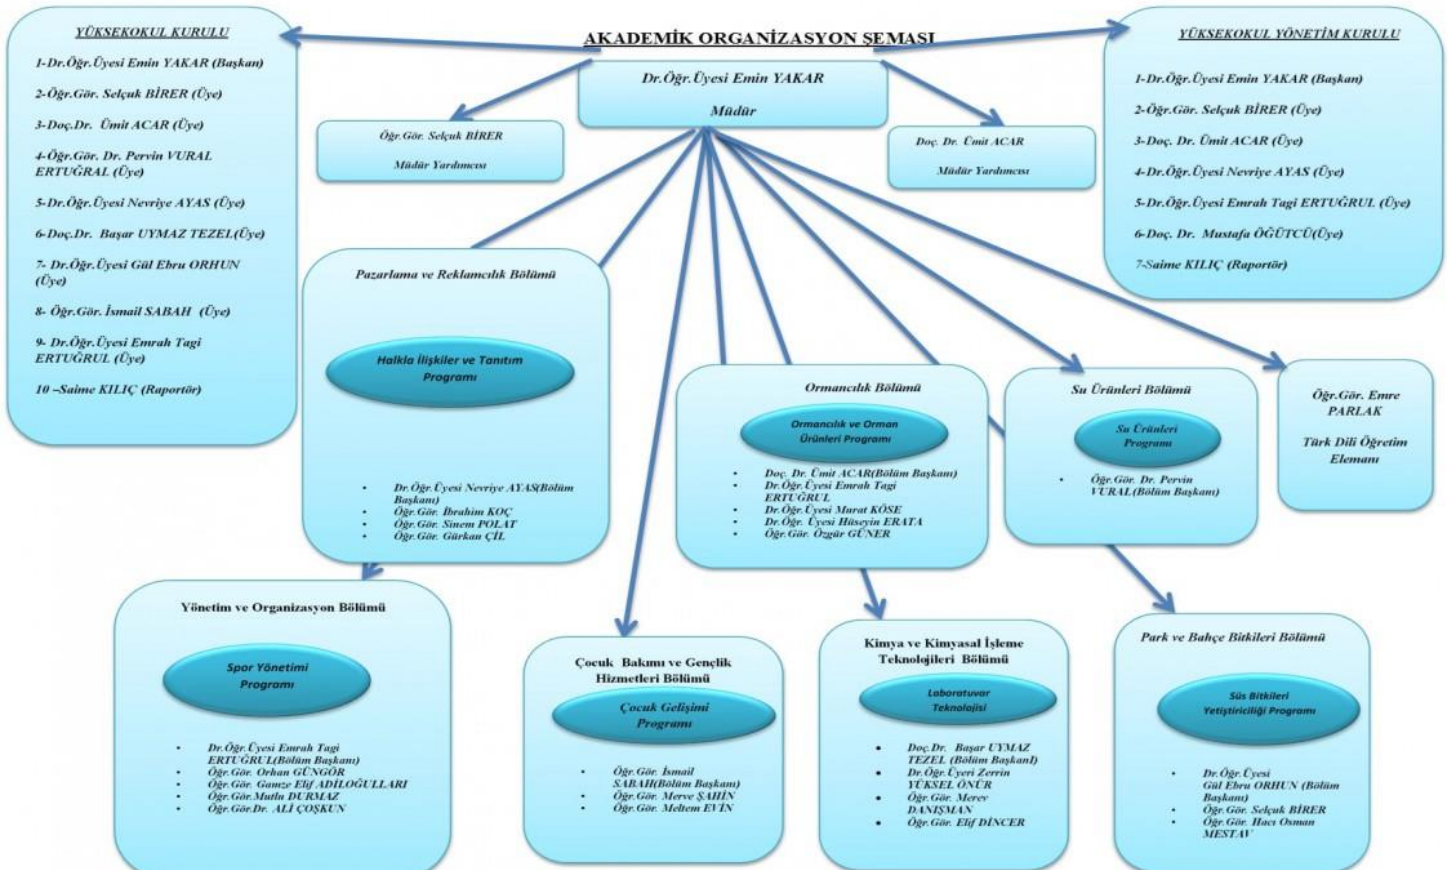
AKADEMİK ORGANİZASYON ŞEMASI

YÜKSEKOKUL KURULU

1-Dr.Öğr.Üyesi Emin YAKAR (Başkan)
2-Öğr.Gör. Selçuk BİRER (Üye)
3-Doç.Dr. Ümit ACAR (Üye)
4-Öğr.Gör. Dr. Pervin VURAL ERTUĞRAL (Üye)
5-Dr.Öğr.Üyesi Nevriye AYAS (Üye)
6-Doç.Dr. Başar UYMAZ TEZEL(Üye)
7- Dr.Öğr.Üyesi Gül Ebru ORHUN (Üye)
8- Öğr.Gör. İsmail SABAH (Üye)
9- Dr.Öğr.Üyesi Emrah Tagi ERTUĞRUL (Üye)
10 –Saime KILIÇ (Raportör)

Dr.Öğr.Üyesi Emin YAKAR
Müdür

Öğr.Gör. Selçuk BİRER
Müdür Yardımcısı

Doç. Dr. Ümit ACAR
Müdür Yardımcısı

YÜKSEKOKUL YÖNETİM KURULU

1-Dr.Öğr.Üyesi Emin YAKAR (Başkan)
2-Öğr.Gör. Selçuk BİRER (Üye)
3-Doç. Dr. Ümit ACAR (Üye)
4-Dr.Öğr.Üyesi Nevriye AYAS (Üye)
5-Dr.Öğr.Üyesi Emrah Tagi ERTUĞRUL (Üye)
6-Doç. Dr. Mustafa ÖĞÜTCÜ(Üye)
7-Saime KILIÇ (Raportör)

Pazarlama ve Reklamcılık Bölümü

Halkla İlişkiler ve Tanıtım Programı

- Dr.Öğr.Üyesi Nevriye AYAS(Bölüm Başkanı)
- Öğr.Gör. İbrahim KOÇ
- Öğr.Gör. Sinem POLAT
- Öğr.Gör. Gürkan ÇİL

Ormancılık Bölümü

Ormancılık ve Orman Ürünleri Programı

- Doç. Dr. Ümit ACAR(Bölüm Başkanı)
- Dr.Öğr.Üyesi Emrah Tagi ERTUĞRUL
- Dr.Öğr.Üyesi Murat KÖSE
- Dr.Öğr. Üyesi Hüseyin ERATA
- Öğr.Gör. Özgür GÜNER

Su Ürünleri Bölümü

Su Ürünleri Programı

- Öğr.Gör. Dr. Pervin VURAL(Bölüm Başkanı)

Öğr.Gör. Emre PARLAK

Türk Dili Öğretim Elemanı

Yönetim ve Organizasyon Bölümü

Spor Yönetimi Programı

- Dr.Öğr.Üyesi Emrah Tagi ERTUĞRUL(Bölüm Başkanı)
- Öğr.Gör. Orhan GÜNGÖR
- Öğr.Gör. Gamze Elif ADİLOĞULLARI
- Öğr.Gör.Mutlu DURMAZ
- Öğr.Gör.Dr. ALİ ÇOŞKUN

Çocuk Bakımı ve Gençlik Hizmetleri Bölümü

Çocuk Gelişimi Programı

- Öğr.Gör. İsmail SABAH(Bölüm Başkanı)
- Öğr.Gör. Merve ŞAHİN
- Öğr.Gör. Meltem EVİN

Kimya ve Kimyasal İşleme Teknolojileri Bölümü

Laboratuvar Teknolojisi

- Doç.Dr. Başar UYMAZ TEZEL (Bölüm Başkanı)
- Dr.Öğr.Üyeri Zerrin YÜKSEL ÖNÜR
- Öğr.Gör. Merev DANIŞMAN
- Öğr.Gör. Elif DİNCER

Park ve Bahçe Bitkileri Bölümü

Süs Bitkileri Yetiştiriciliği Programı

- Dr.Öğr.Üyesi Gül Ebru ORHUN (Bölüm Başkanı)
- Öğr.Gör. Selçuk BİRER
- Öğr.Gör. Hacı Osman MESTAV